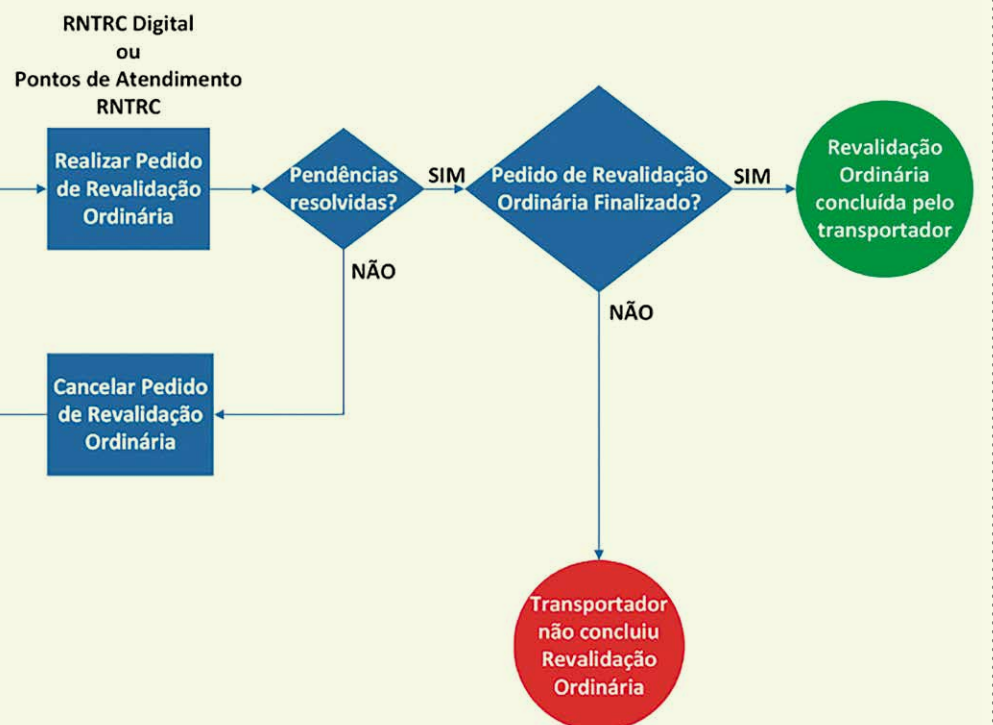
RNTRC Digital
ou
Pontos de Atendimento
RNTRC

Realizar Pedido de Revalidação Ordinária

Pendências resolvidas?

SIM

Pedido de Revalidação Ordinária Finalizado?

SIM

Revalidação Ordinária concluída pelo transportador

NÃO

NÃO

Cancelar Pedido de Revalidação Ordinária

Transportador não concluiu Revalidação Ordinária